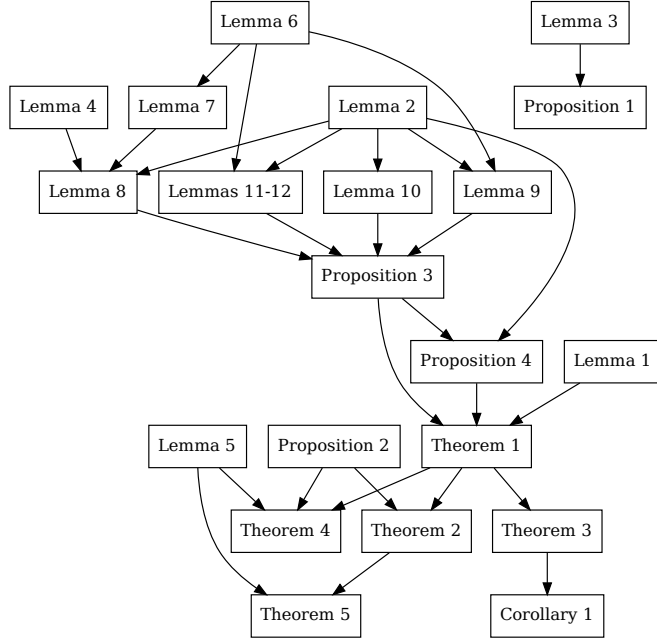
Lemma 6
Lemma 3
Lemma 4
Lemma 7
Lemma 2
Proposition 1
Lemma 8
Lemmas 11-12
Lemma 10
Lemma 9
Proposition 3
Proposition 4
Lemma 1
Lemma 5
Proposition 2
Theorem 1
Theorem 4
Theorem 2
Theorem 3
Theorem 5
Corollary 1